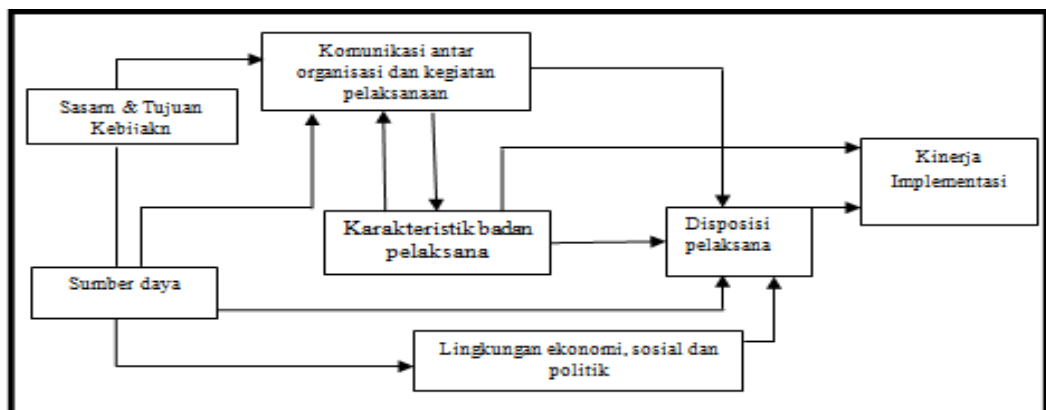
Komunikasi antar organisasi dan kegiatan pelaksanaan

Sasarn & Tujuan Kebijakn

Kinerja Implementasi

Karakteristik badan pelaksana

Disposisi pelaksana

Sumber daya

Lingkungan ekonomi, sosial dan politik